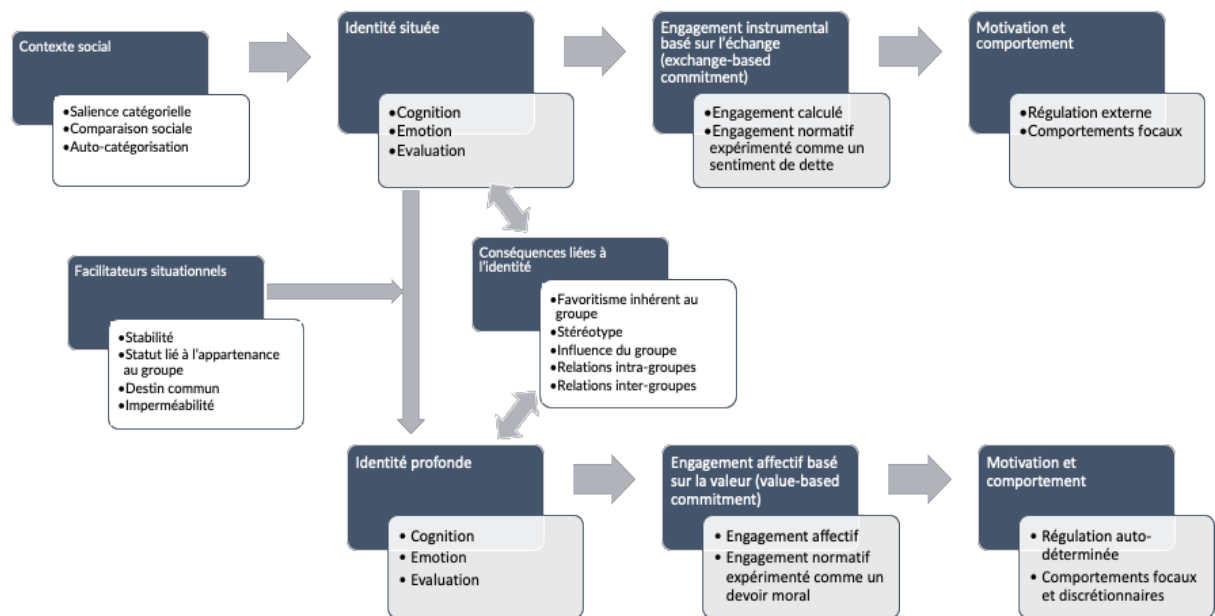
Contexte social

•Salience catégorielle
•Comparaison sociale
•Auto-catégorisation

Identité située

•Cognition
•Emotion
•Evaluation

Engagement instrumental basé sur l'échange (exchange-based commitment)

•Engagement calculé
•Engagement normatif expérimenté comme un sentiment de dette

Motivation et comportement

•Régulation externe
•Comportements focaux

Facilitateurs situationnels

•Stabilité
•Statut lié à l'appartenance au groupe
•Destin commun
•Imperméabilité

Conséquences liées à l'identité

•Favoritisme inhérent au groupe
•Stéréotype
•Influence du groupe
•Relations intra-groupes
•Relations inter-groupes

Identité profonde

• Cognition
• Emotion
• Evaluation

Engagement affectif basé sur la valeur (value-based commitment)

• Engagement affectif
• Engagement normatif expérimenté comme un devoir moral

Motivation et comportement

• Régulation auto-déterminée
• Comportements focaux et discrétionnaires